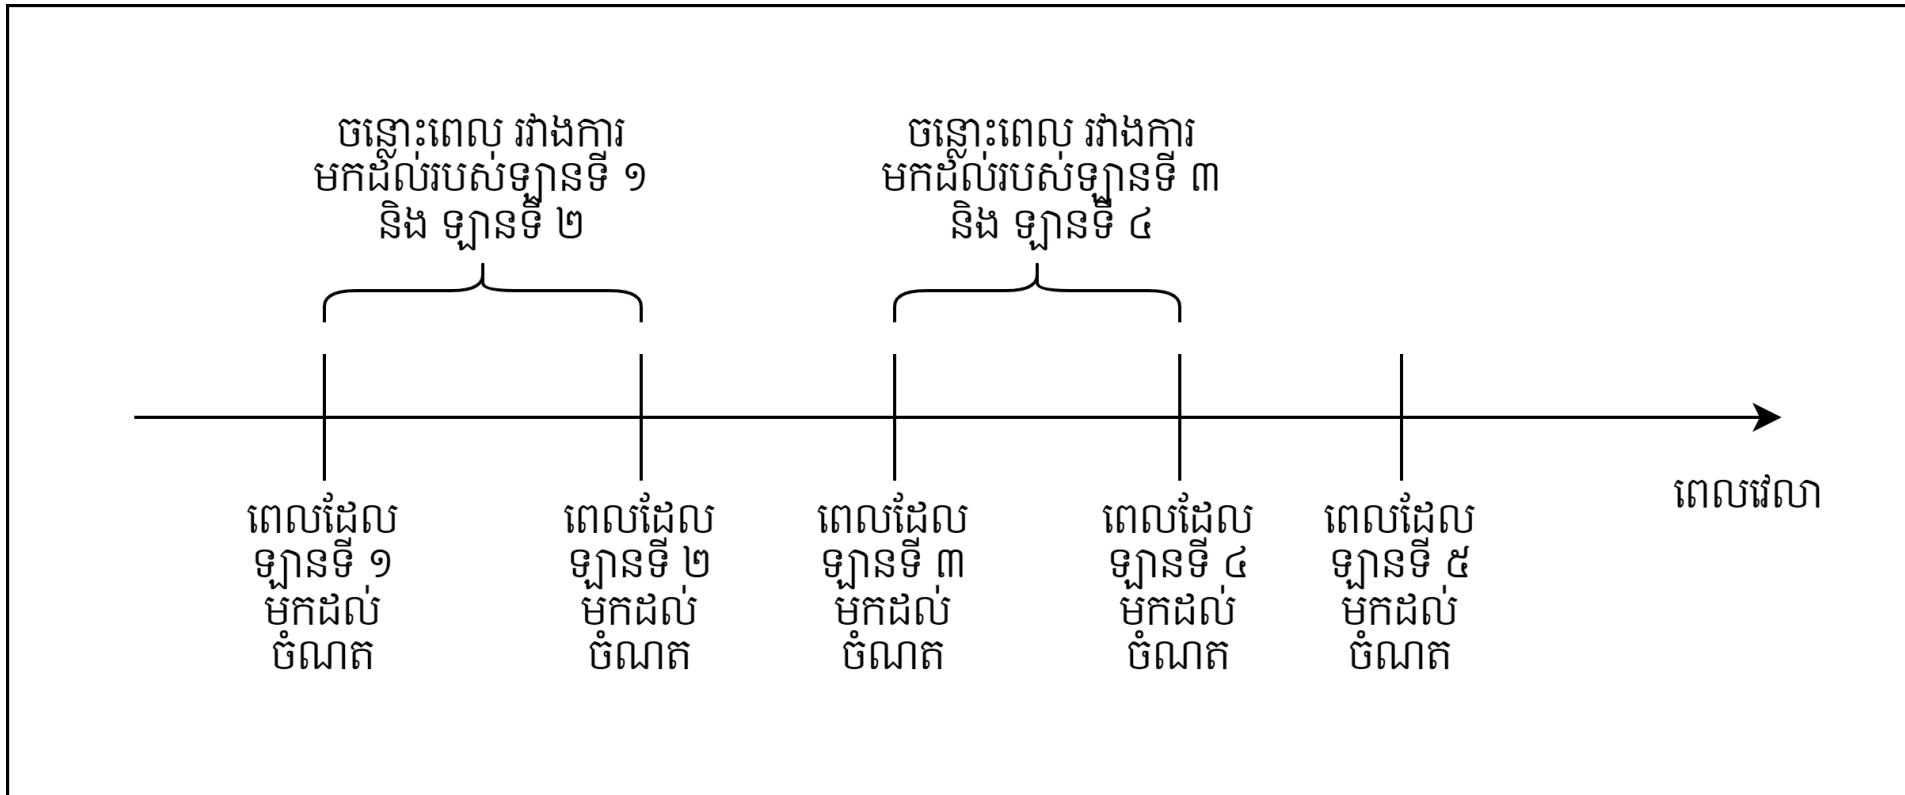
ចន្លោះពេល រវាងការ មកដល់របស់ឡានទី ១ និង ឡានទី ២

ចន្លោះពេល រវាងការ មកដល់របស់ឡានទី ៣ និង ឡានទី ៤

ពេលវេលា

ពេលដែល ឡានទី ១ មកដល់ ចំណត

ពេលដែល ឡានទី ២ មកដល់ ចំណត

ពេលដែល ឡានទី ៣ មកដល់ ចំណត

ពេលដែល ឡានទី ៤ មកដល់ ចំណត

ពេលដែល ឡានទី ៥ មកដល់ ចំណត